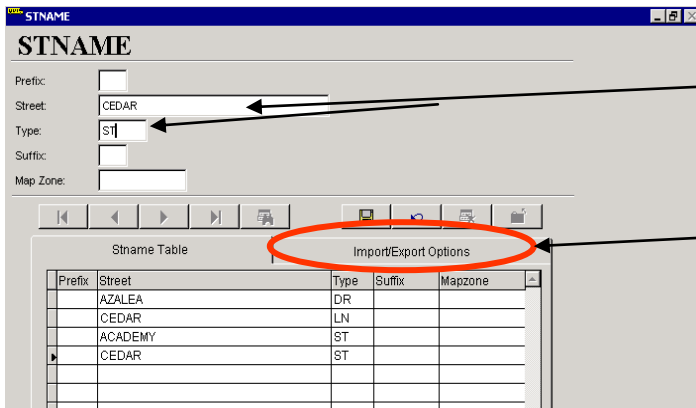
STNAME

STNAME

Prefix:

Street: CEDAR

Type: ST

Suffix:

Map Zone:

Stname Table

Import/Export Options

| | Prefix | Street | Type | Suffix | Mapzone |
|---|---|---|---|---|---|
| | | AZALEA | DR | | |
| | | CEDAR | LN | | |
| | | ACADEMY | ST | | |
| ▸ | | CEDAR | ST | | |
| | | | | | |
| | | | | | |